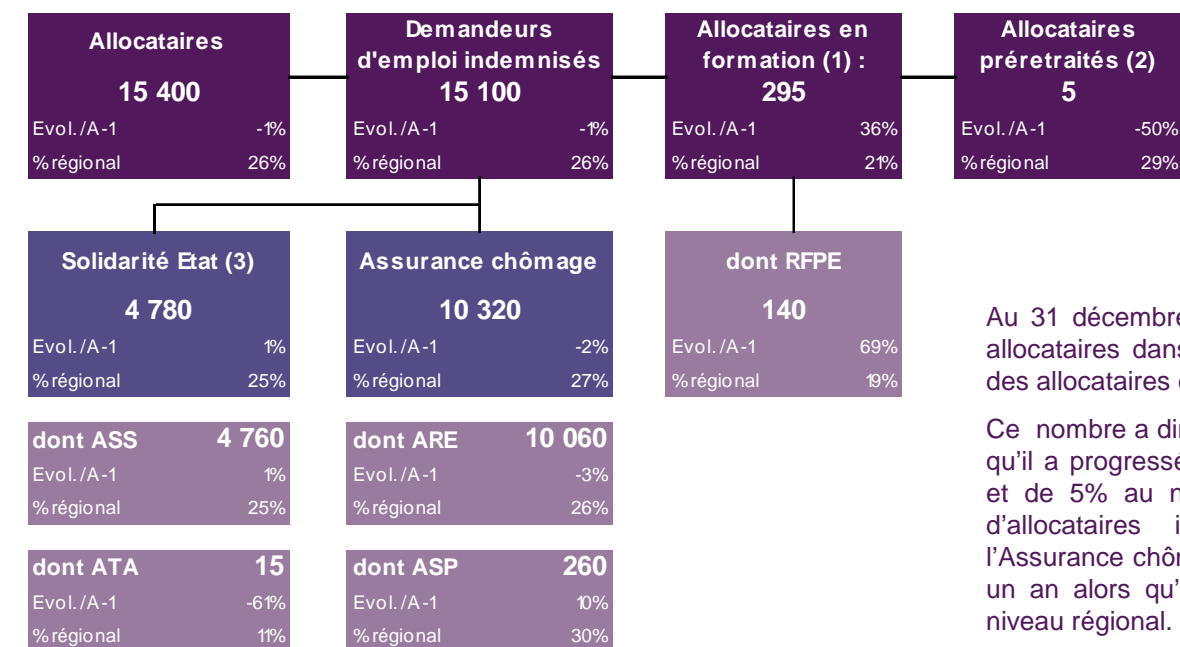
Allocataires
15 400
Evol./A-1 -1%
%régional 26%

Demandeurs d'emploi indemnisés
15 100
Evol./A-1 -1%
%régional 26%

Allocataires en formation (1) :
295
Evol./A-1 36%
%régional 21%

Allocataires préretraités (2)
5
Evol./A-1 -50%
%régional 29%

Solidarité Etat (3)
4 780
Evol./A-1 1%
%régional 25%

Assurance chômage
10 320
Evol./A-1 -2%
%régional 27%

dont RFPE
140
Evol./A-1 69%
%régional 19%

dont ASS 4 760
Evol./A-1 1%
%régional 25%

dont ARE 10 060
Evol./A-1 -3%
%régional 26%

dont ATA 15
Evol./A-1 -61%
%régional 11%

dont ASP 260
Evol./A-1 10%
%régional 30%

Au 31 décembre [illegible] allocataires dans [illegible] des allocataires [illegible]

Ce nombre a di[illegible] qu'il a progress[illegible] et de 5% au n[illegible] d'allocataires i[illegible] l'Assurance chô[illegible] un an alors qu'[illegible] niveau régional.